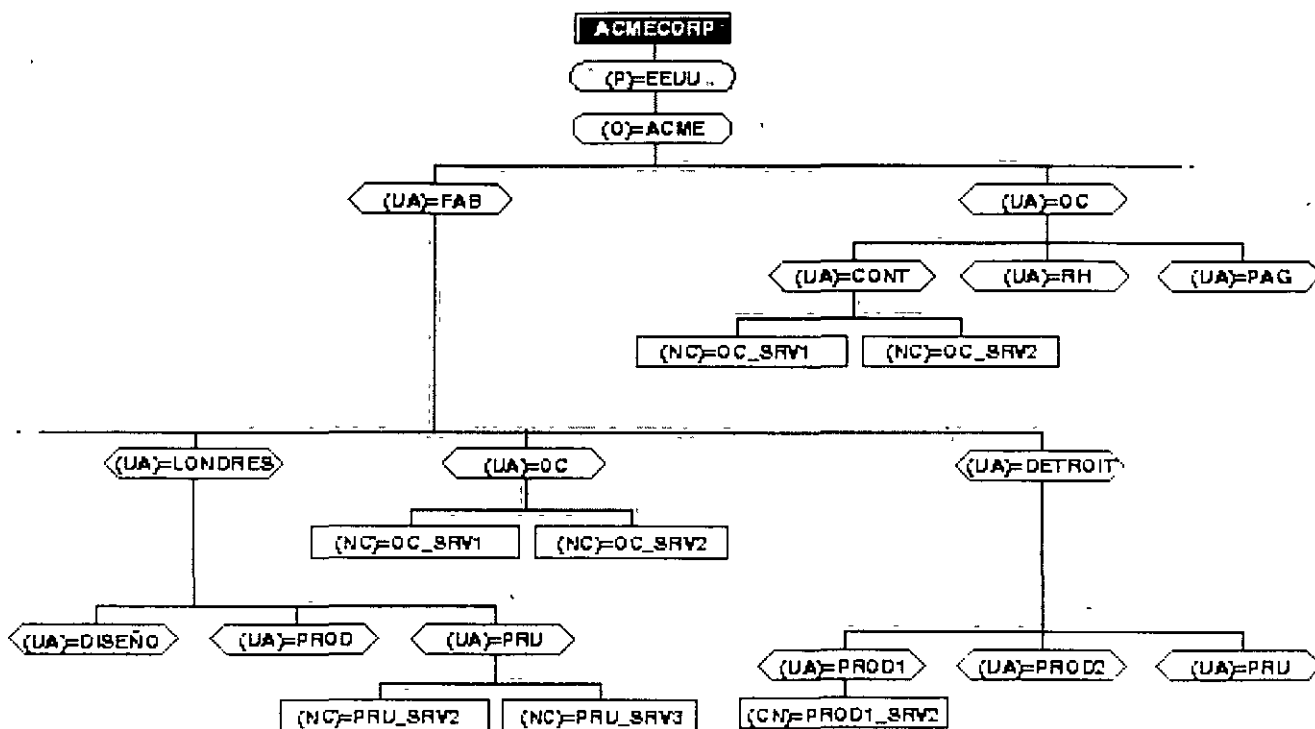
ACMECORP

(P)=EEUU

(O)=ACME

(UA)=FAB

(UA)=OC

(UA)=CONT

(UA)=RH

(UA)=PAG

(NC)=OC_SRV1

(NC)=OC_SRV2

(UA)=LONDRES

(UA)=OC

(UA)=DETROIT

(NC)=OC_SRV1

(NC)=OC_SRV2

(UA)=DISEÑO

(UA)=PROD

(UA)=PRU

(NC)=PRU_SRV2

(NC)=PRU_SRV3

(UA)=PROD1

(UA)=PROD2

(UA)=PRU

(CN)=PROD1_SRV2